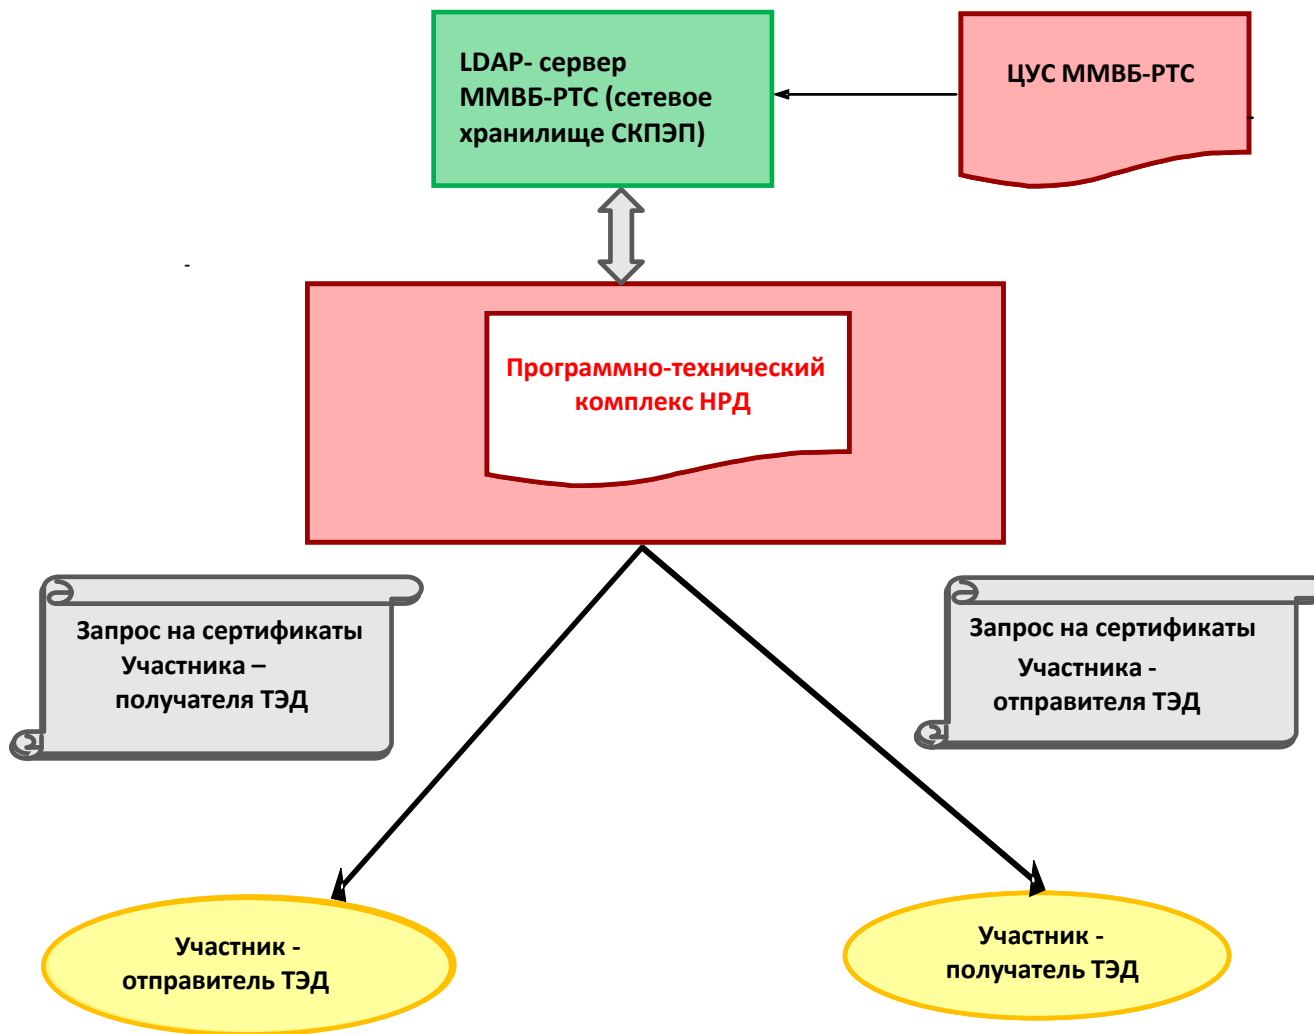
LDAP- сервер ММВБ-РТС (сетевое хранилище СКПЭП)

ЦУС ММВБ-РТС

Программно-технический комплекс НРД

Запрос на сертификаты Участника – получателя ТЭД

Запрос на сертификаты Участника - отправителя ТЭД

Участник - отправитель ТЭД

Участник - получатель ТЭД